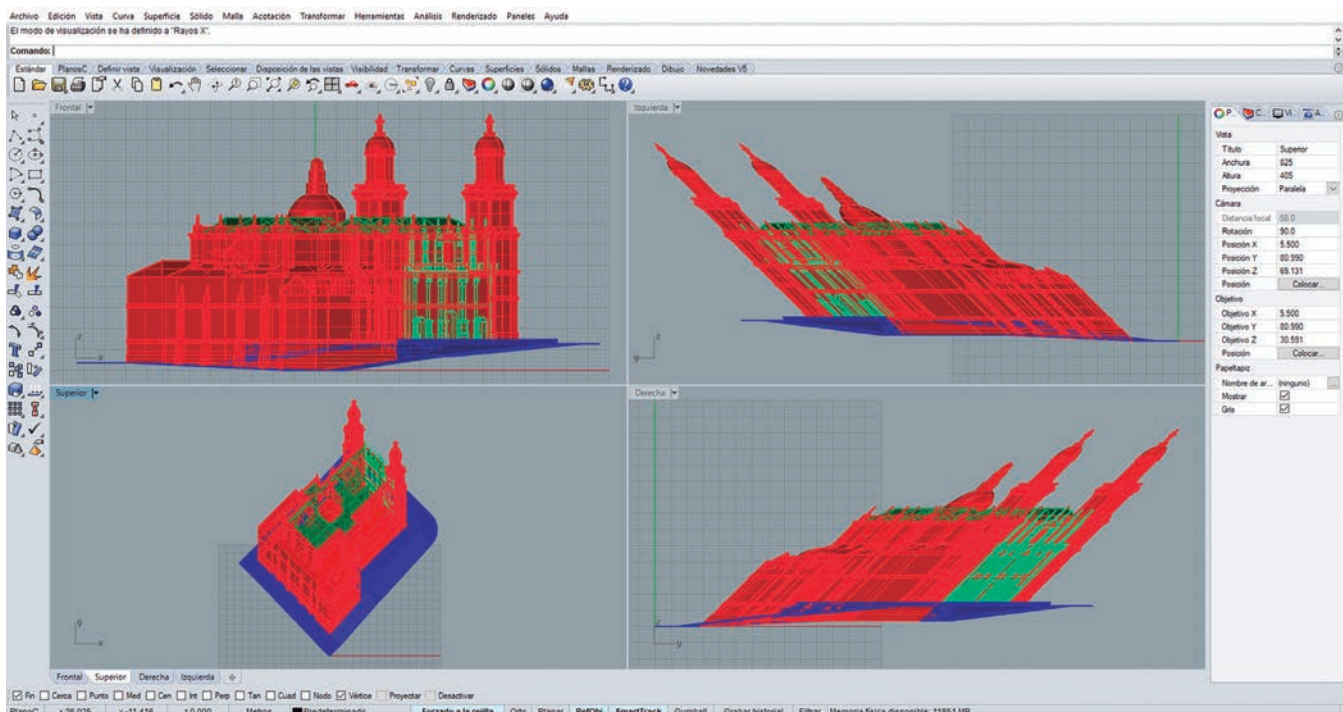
Archivo Edición Vista Curva Superficie Sólido Malla Acotación Transformar Herramientas Análisis Renderizado Paneles Ayuda

El modo de visualización se ha definido a "Rayos X".

Comando:

Estándar PlanosC Definir vista Visualización Seleccionar Disposición de las vistas Visibilidad Transformar Curvas Superficies Sólidos Mallas Renderizado Dibujo Novedades V5

Frontal

Izquierda

Superior

Derecha

| Vista | |
|---|---|
| Título | Superior |
| Anchura | 825 |
| Altura | 405 |
| Proyección | Paralela |
| Cámara | |
| Distancia focal | 50.0 |
| Rotación | 90.0 |
| Posición X | 5.500 |
| Posición Y | 80.990 |
| Posición Z | 69.131 |
| Posición | Colocar... |
| Objetivo | |
| Objetivo X | 5.500 |
| Objetivo Y | 80.990 |
| Objetivo Z | 30.591 |
| Posición | Colocar... |
| Papeltapiz | |
| Nombre de ar... | (ninguno) |
| Mostrar | |
| Gris | |

Frontal Superior Derecha Izquierda

Fin Cerca Punto Med Cen Int Perp Tan Cuad Nodo Vértice Proyectar Desactivar

PlanoC x 28.025 y -11.416 z 0.000 Metros Predeterminado Forzado a la rejilla Orto Planar RefObj SmartTrack Gumball Grabar historial Filtrar Memoria física disponible: 11851 MB